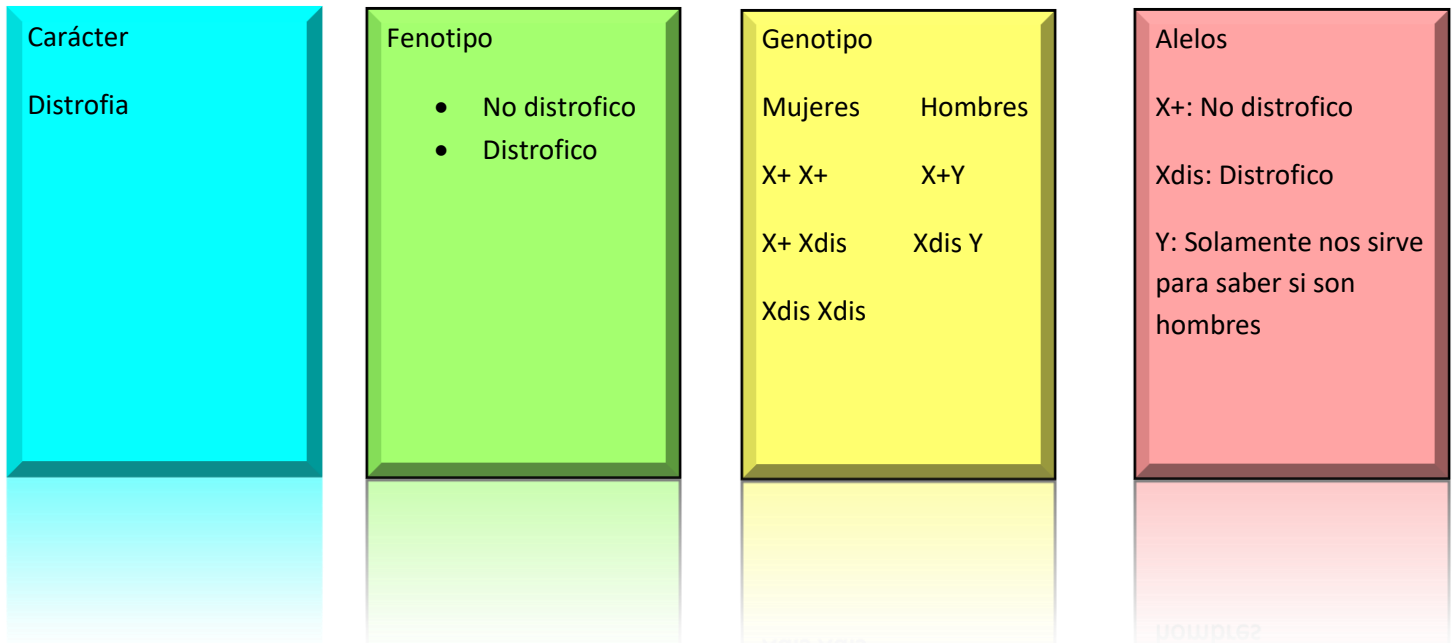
Carácter

Distrofia

Fenotipo

- No distrofico
- Distrofico

Genotipo

Mujeres Hombres

X+ X+ X+Y

X+ Xdis Xdis Y

Xdis Xdis

Alelos

X+: No distrofico

Xdis: Distrofico

Y: Solamente nos sirve para saber si son hombres